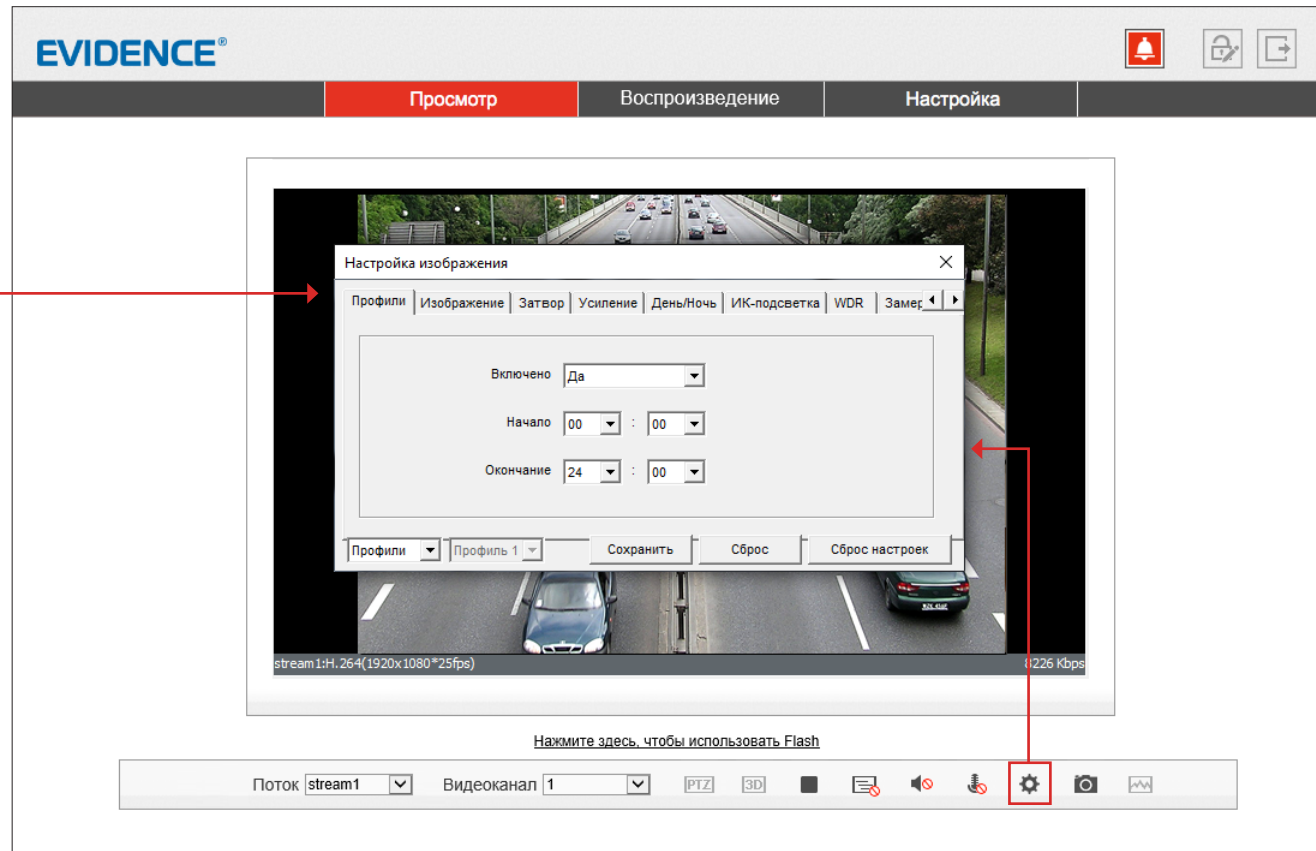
EVIDENCE®

Просмотр
Воспроизведение
Настройка

Настройка изображения

Профили | Изображение | Затвор | Усиление | День/Ночь | ИК-подсветка | WDR | Замер

Включено Да

Начало 00 : 00

Окончание 24 : 00

Профили
Профиль 1
Сохранить
Сброс
Сброс настроек

stream1:H.264(1920x1080*25fps)
8226 Kbps

Нажмите здесь, чтобы использовать Flash

Поток stream1
Видеоканал 1
PTZ
3D